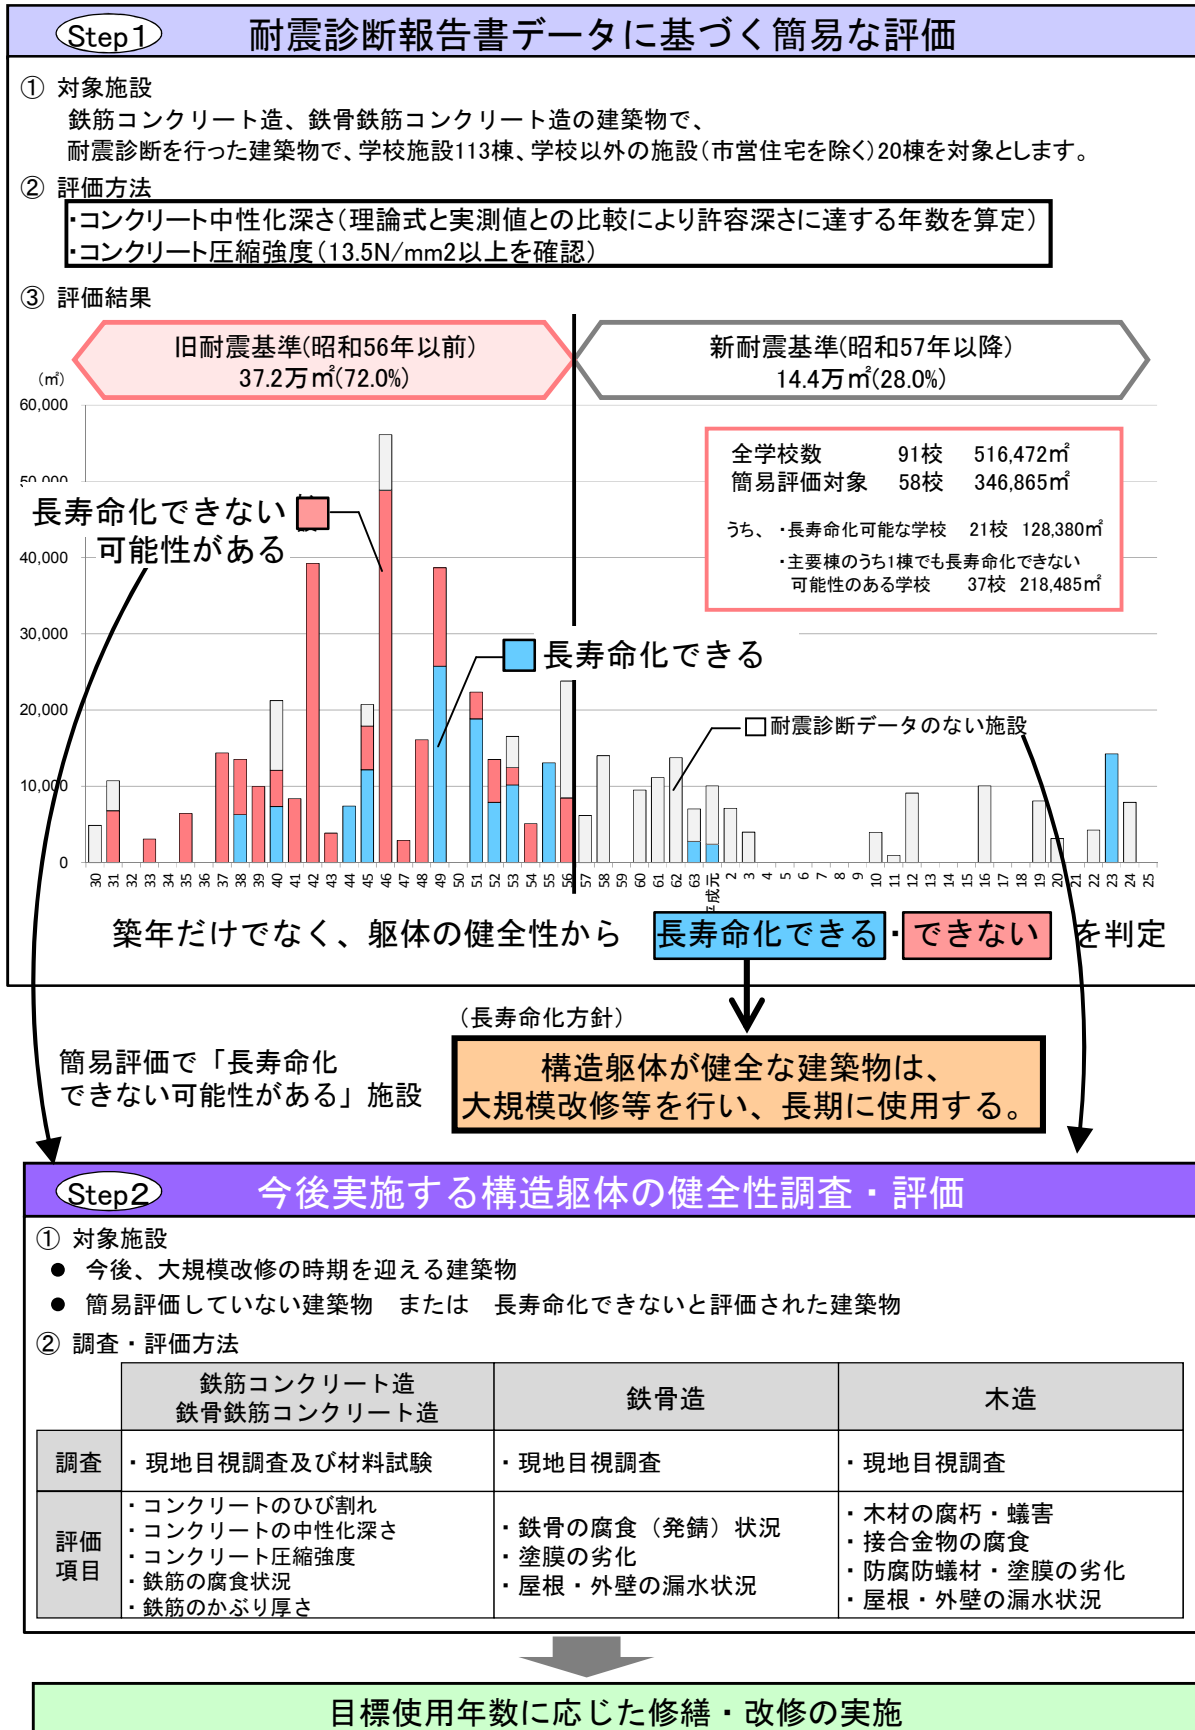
Step1 耐震診断報告書データに基づく簡易な評価

① 対象施設
鉄筋コンクリート造、鉄骨鉄筋コンクリート造の建築物で、
耐震診断を行った建築物で、学校施設113棟、学校以外の施設（市営住宅を除く）20棟を対象とします。

② 評価方法
・コンクリート中性化深さ（理論式と実測値との比較により許容深さに達する年数を算定）
・コンクリート圧縮強度（13.5N/mm2以上を確認）

③ 評価結果

旧耐震基準(昭和56年以前)
37.2万㎡(72.0%)

新耐震基準(昭和57年以降)
14.4万㎡(28.0%)

(㎡)
60,000
50,000
40,000
30,000
20,000
10,000
0

長寿命化できない可能性がある

全学校数 91校 516,472㎡
簡易評価対象 58校 346,865㎡
うち、・長寿命化可能な学校 21校 128,380㎡
・主要棟のうち1棟でも長寿命化できない可能性のある学校 37校 218,485㎡

長寿命化できる

耐震診断データのない施設

30 31 32 33 34 35 36 37 38 39 40 41 42 43 44 45 46 47 48 49 50 51 52 53 54 55 56 57 58 59 60 61 62 63 平成元 2 3 4 5 6 7 8 9 10 11 12 13 14 15 16 17 18 19 20 21 22 23 24 25

築年だけでなく、躯体の健全性から 長寿命化できる・できない を判定

（長寿命化方針）
構造躯体が健全な建築物は、
大規模改修等を行い、長期に使用する。

簡易評価で「長寿命化できない可能性がある」施設

Step2 今後実施する構造躯体の健全性調査・評価

① 対象施設
● 今後、大規模改修の時期を迎える建築物
● 簡易評価していない建築物 または 長寿命化できないと評価された建築物

② 調査・評価方法

| | 鉄筋コンクリート造 鉄骨鉄筋コンクリート造 | 鉄骨造 | 木造 |
|---|---|---|---|
| 調査 | ・現地目視調査及び材料試験 | ・現地目視調査 | ・現地目視調査 |
| 評価項目 | ・コンクリートのひび割れ ・コンクリートの中性化深さ ・コンクリート圧縮強度 ・鉄筋の腐食状況 ・鉄筋のかぶり厚さ | ・鉄骨の腐食（発錆）状況 ・塗膜の劣化 ・屋根・外壁の漏水状況 | ・木材の腐朽・蟻害 ・接合金物の腐食 ・防腐防蟻材・塗膜の劣化 ・屋根・外壁の漏水状況 |

目標使用年数に応じた修繕・改修の実施